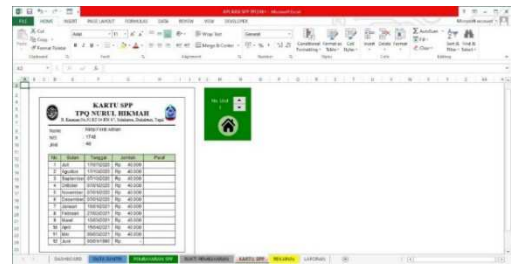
KARTU SPP
TPQ NURUL HIKMAH

| No | Bulan | Tanggal | Jumlah | Paraf |
|---|---|---|---|---|
| 1 | Juli | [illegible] | Rp 40.000 | |
| 2 | Agustus | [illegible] | Rp 40.000 | |
| 3 | September | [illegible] | Rp 40.000 | |
| 4 | Oktober | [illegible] | Rp 40.000 | |
| 5 | November | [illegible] | Rp 40.000 | |
| 6 | Desember | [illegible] | Rp 40.000 | |
| 7 | Januari | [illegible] | Rp 40.000 | |
| 8 | Februari | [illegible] | Rp 40.000 | |
| 9 | Maret | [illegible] | Rp 40.000 | |
| 10 | April | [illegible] | Rp 40.000 | |
| 11 | Mei | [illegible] | Rp 40.000 | |
| 12 | Juni | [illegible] | Rp | |

DASHBOARD | DATA SANTRI | PEMBAYARAN SPP | BUKTI PEMBAYARAN | KARTU SPP | REKAPAN | LAPORAN